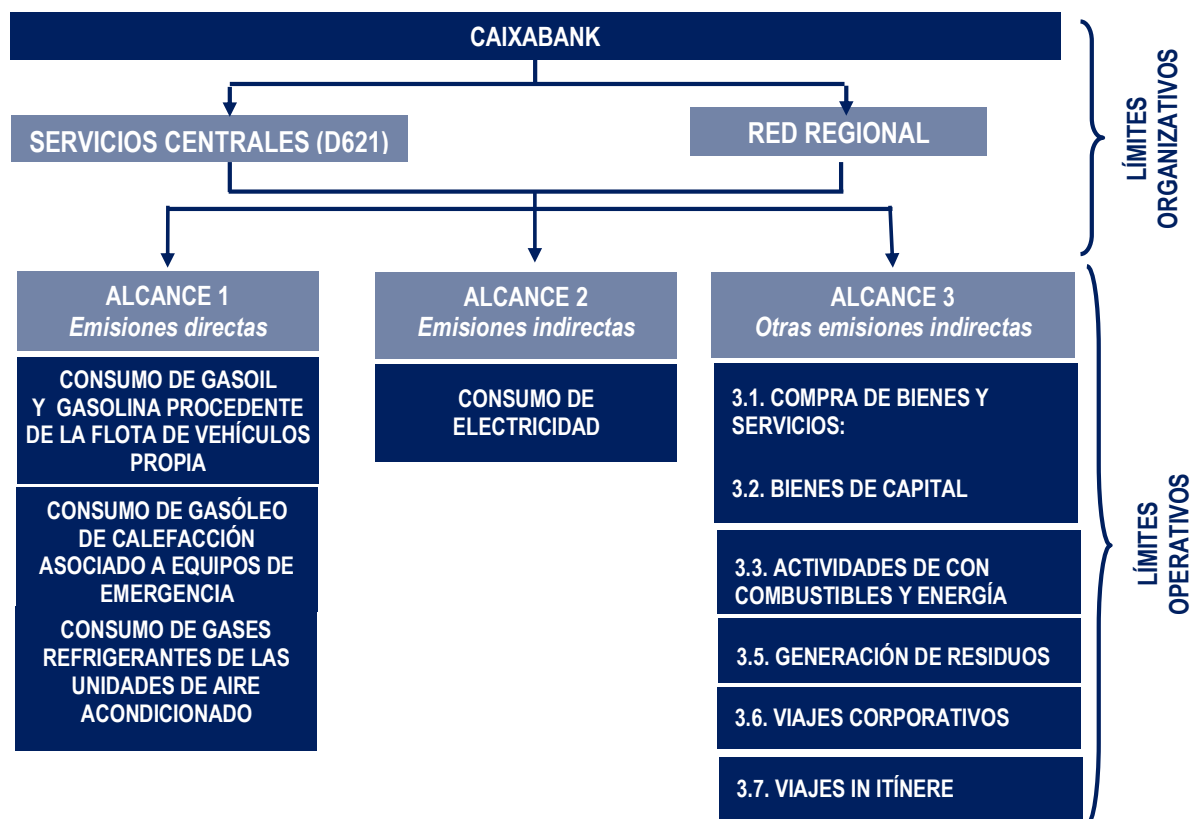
CAIXABANK

SERVICIOS CENTRALES (D621)

RED REGIONAL

LÍMITES ORGANIZATIVOS

ALCANCE 1
*Emisiones directas*

CONSUMO DE GASOIL Y GASOLINA PROCEDENTE DE LA FLOTA DE VEHÍCULOS PROPIA

CONSUMO DE GASÓLEO DE CALEFACCIÓN ASOCIADO A EQUIPOS DE EMERGENCIA

CONSUMO DE GASES REFRIGERANTES DE LAS UNIDADES DE AIRE ACONDICIONADO

ALCANCE 2
*Emisiones indirectas*

CONSUMO DE ELECTRICIDAD

ALCANCE 3
*Otras emisiones indirectas*

3.1. COMPRA DE BIENES Y SERVICIOS:

3.2. BIENES DE CAPITAL

3.3. ACTIVIDADES DE CON COMBUSTIBLES Y ENERGÍA

3.5. GENERACIÓN DE RESIDUOS

3.6. VIAJES CORPORATIVOS

3.7. VIAJES IN ITÍNERE

LÍMITES OPERATIVOS